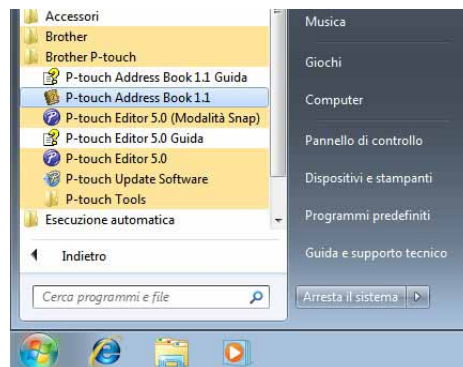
Accessori
Brother
Brother P-touch
P-touch Address Book 1.1 Guida
P-touch Address Book 1.1
P-touch Editor 5.0 (Modalità Snap)
P-touch Editor 5.0 Guida
P-touch Editor 5.0
P-touch Update Software
P-touch Tools
Esecuzione automatica
Indietro
Cerca programmi e file

Musica
Giochi
Computer
Pannello di controllo
Dispositivi e stampanti
Programmi predefiniti
Guida e supporto tecnico
Arresta il sistema